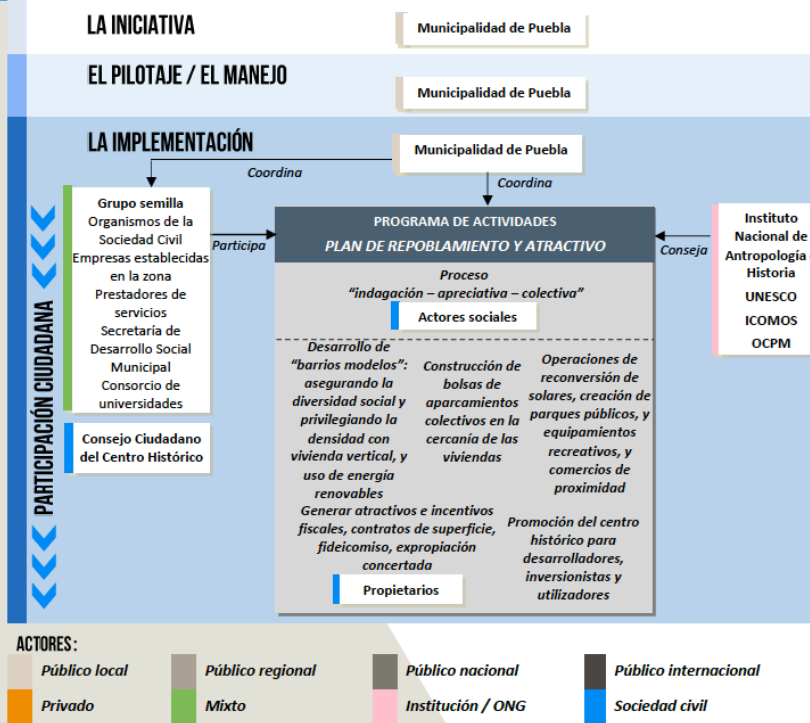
LA INICIATIVA

Municipalidad de Puebla

EL PILOTAJE / EL MANEJO

Municipalidad de Puebla

LA IMPLEMENTACIÓN

Municipalidad de Puebla

Coordina

Coordina

PARTICIPACIÓN CIUDADANA

Grupo semilla
Organismos de la Sociedad Civil
Empresas establecidas en la zona
Prestadores de servicios
Secretaría de Desarrollo Social Municipal
Consorcio de universidades

Participa

Consejo Ciudadano del Centro Histórico

PROGRAMA DE ACTIVIDADES
PLAN DE REPOBLAMIENTO Y ATRACTIVO

Proceso
"indagación – apreciativa – colectiva"

Actores sociales

Desarrollo de "barrios modelos": asegurando la diversidad social y privilegiando la densidad con vivienda vertical, y uso de energía renovables

Construcción de bolsas de aparcamientos colectivos en la cercanía de las viviendas

Operaciones de reconversión de solares, creación de parques públicos, y equipamientos recreativos, y comercios de proximidad

Generar atractivos e incentivos fiscales, contratos de superficie, fideicomiso, expropiación concertada

Promoción del centro histórico para desarrolladores, inversionistas y utilizadores

Propietarios

Consejo

Instituto Nacional de Antropología Historia
UNESCO
ICOMOS
OCPM

ACTORES:

Público local
Público regional
Público nacional
Público internacional
Privado
Mixto
Institución / ONG
Sociedad civil